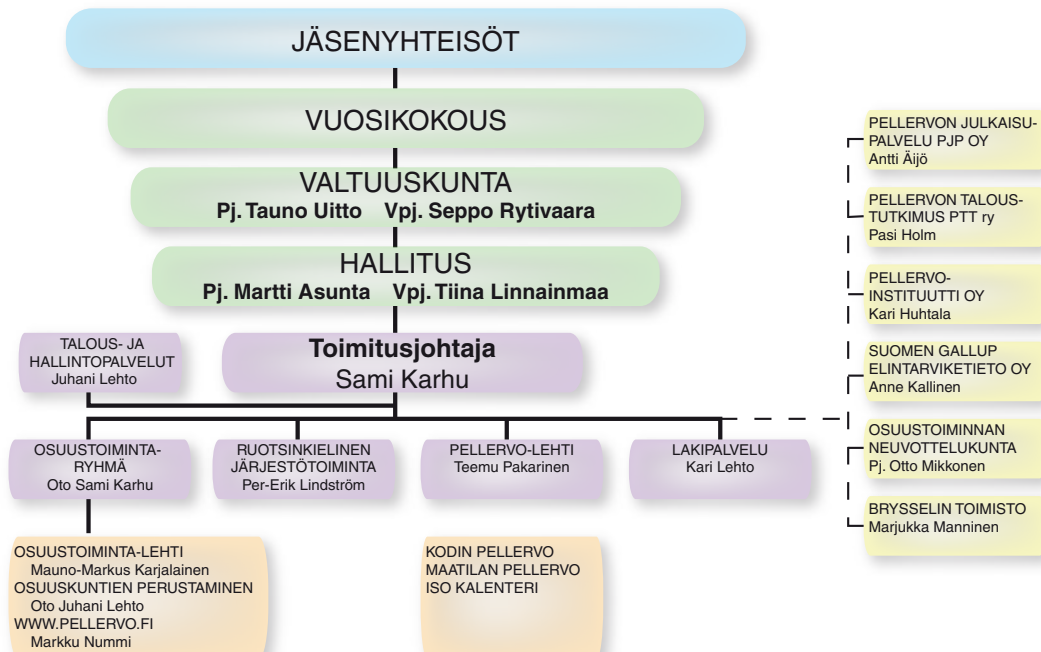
JÄSENYHTEISÖT

VUOSIKOKOUS

VALTUUSKUNTA
Pj. Tauno Uitto Vpj. Seppo Rytivaara

HALLITUS
Pj. Martti Asunta Vpj. Tiina Linnainmaa

TALOUS- JA HALLINTOPALVELUT
Juhani Lehto

Toimitusjohtaja
Sami Karhu

OSUUSTOIMINTA-RYHMÄ
Oto Sami Karhu

RUOTSINKIELINEN JÄRJESTÖTOIMINTA
Per-Erik Lindström

PELLERVO-LEHTI
Teemu Pakarinen

LAKIPALVELU
Kari Lehto

OSUUSTOIMINTA-LEHTI
Mauno-Markus Karjalainen
OSUUSKUNTIEN PERUSTAMINEN
Oto Juhani Lehto
WWW.PELLERVO.FI
Markku Nummi

KODIN PELLERVO
MAATILAN PELLERVO
ISO KALENTERI

PELLERVON JULKAISUPALVELU PJP OY
Antti Äijö

PELLERVON TALOUSTUTKIMUS PTT ry
Pasi Holm

PELLERVO-INSTITUUTTI OY
Kari Huhtala

SUOMEN GALLUP ELINTARVIKETIETO OY
Anne Kallinen

OSUUSTOIMINNAN NEUVOTTELUKUNTA
Pj. Otto Mikkonen

BRYSSELIN TOIMISTO
Marjukka Manninen